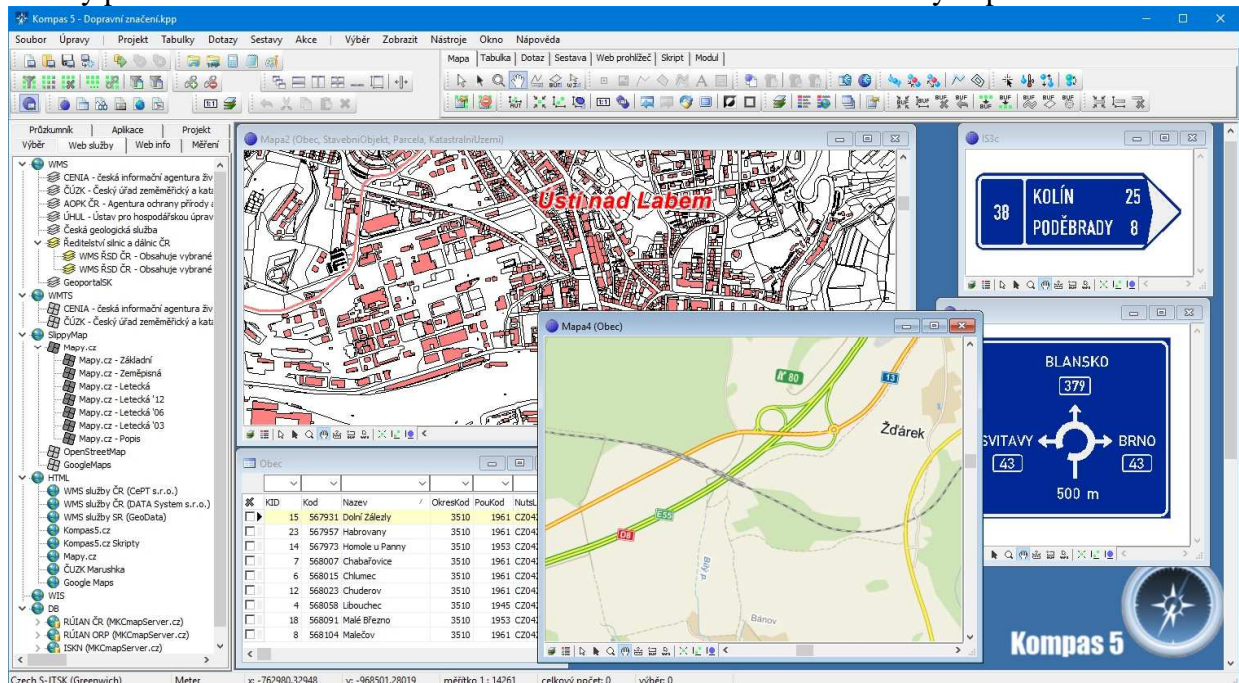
Kompas 5 - Dopravní značení.kpp

Soubor Úpravy Projekt Tabulky Dotazy Sestavy Akce Výběr Zobrazit Nástroje Okno Nápověda

Mapa Tabulka Dotaz Sestava Web prohlížeč Skript Modul

Průzkumník Aplikace Projekt
Výběr Web služby Web info Měření

WMS
CENIA - česká informační agentura živ
ČÚZK - Český úřad zeměměřický a kata
AOPK ČR - Agentura ochrany přírody a
ÚHUL - Ústav pro hospodářskou úprav
Česká geologická služba
Ředitelství silnic a dálnic ČR
WMS ŘSD ČR - Obsahuje vybrané
WMS ŘSD ČR - Obsahuje vybrané
GeoportalSK
WMTS
CENIA - česká informační agentura živ
ČÚZK - Český úřad zeměměřický a kata
SlippyMap
Mapy.cz
Mapy.cz - Základní
Mapy.cz - Zeměpisná
Mapy.cz - Letecká
Mapy.cz - Letecká '12
Mapy.cz - Letecká '06
Mapy.cz - Letecká '03
Mapy.cz - Popis
OpenStreetMap
GoogleMaps
HTML
WMS služby ČR (CePT s.r.o.)
WMS služby ČR (DATA System s.r.o.)
WMS služby SR (GeoData)
Kompas5.cz
Kompas5.cz Skripty
Mapy.cz
ČUZK Marushka
Google Maps
WIS
DB
RÚIAN ČR (MKCmapServer.cz)
RÚIAN ORP (MKCmapServer.cz)
ISKN (MKCmapServer.cz)

Mapa2 (Obec, StavebniObjekt, Parcela, KatastralniUzemi)
Ústí nad Labem

IS3c
38 KOLÍN 25
PODĚBRADY 8

Mapa4 (Obec)
80
13
Žďárek
D8
E55
Bánov

BLANSKO
379
SVITAVY
43
BRNO
43
500 m

Obec
| KID | Kod | Nazev | OkresKod | PouKod | NutsL |
|---|---|---|---|---|---|
| 15 | 567931 | Dolní Zálezly | 3510 | 1961 | CZ04 |
| 23 | 567957 | Habrovany | 3510 | 1961 | CZ04 |
| 14 | 567973 | Homole u Panny | 3510 | 1953 | CZ04 |
| 7 | 568007 | Chabařovice | 3510 | 1961 | CZ04 |
| 6 | 568015 | Chlumec | 3510 | 1961 | CZ04 |
| 12 | 568023 | Chuderov | 3510 | 1961 | CZ04 |
| 4 | 568058 | Libouchec | 3510 | 1945 | CZ04 |
| 18 | 568091 | Malé Březno | 3510 | 1953 | CZ04 |
| 8 | 568104 | Malečov | 3510 | 1961 | CZ04 |

Kompas 5

Czech S-JTSK (Greenwich) Meter x: -762980.32948 y: -968501.28019 měřítko 1 : 14261 celkový počet: 0 výběr: 0